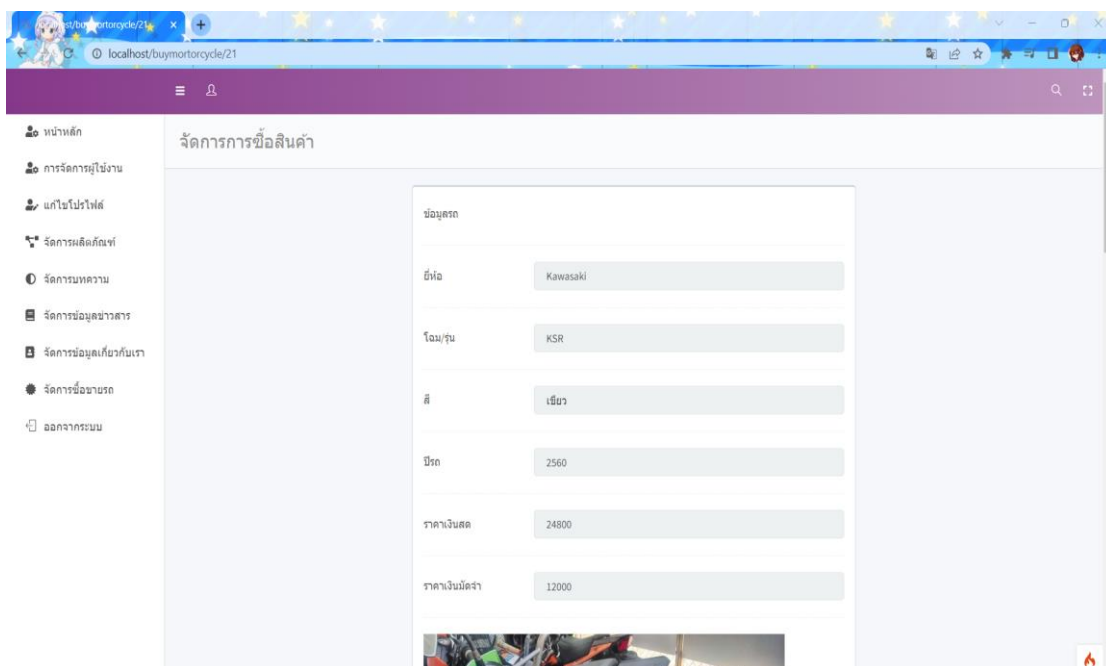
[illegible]st/buymortorcycle/21
localhost/buymortorcycle/21

หน้าหลัก
การจัดการผู้ใช้งาน
แก้ไขโปรไฟล์
จัดการผลิตภัณฑ์
จัดการบทความ
จัดการข้อมูลข่าวสาร
จัดการข้อมูลเกี่ยวกับเรา
จัดการซื้อขายรถ
ออกจากระบบ

จัดการการซื้อสินค้า

ข้อมูลรถ

ยี่ห้อ Kawasaki

โฉม/รุ่น KSR

สี เขียว

ปีรถ 2560

ราคาเงินสด 24800

ราคาเงินมัดจำ 12000